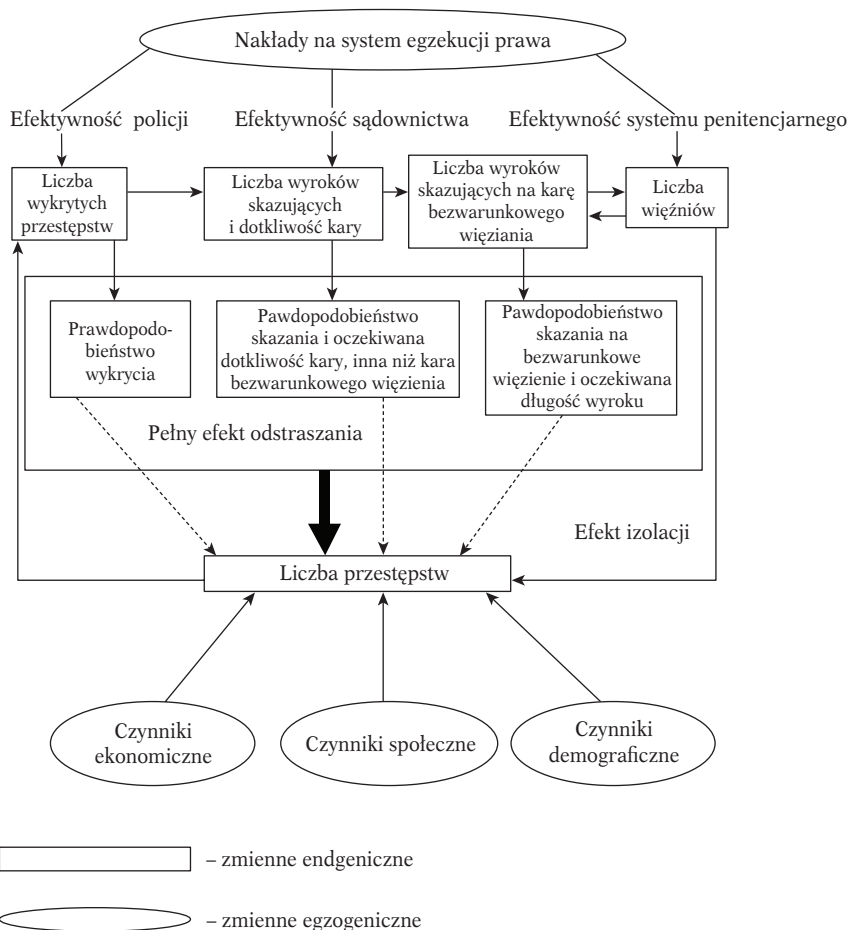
Nakłady na system egzekucji prawa

Efektywność policji

Efektywność sądownictwa

Efektywność systemu penitencjarnego

Liczba wykrytych przestępstw

Liczba wyroków skazujących i dotkliwość kary

Liczba wyroków skazujących na karę bezwarunkowego więziania

Liczba więźniów

Prawdopodobieństwo wykrycia

Pawdopodobieństwo skazania i oczekiwana dotkliwość kary, inna niż kara bezwarunkowego więzienia

Pawdopodobieństwo skazania na bezwarunkowe więzienie i oczekiwana długość wyroku

Pełny efekt odstraszania

Efekt izolacji

Liczba przestępstw

Czynniki ekonomiczne

Czynniki społeczne

Czynniki demograficzne

– zmienne endgeniczne

– zmienne egzogeniczne